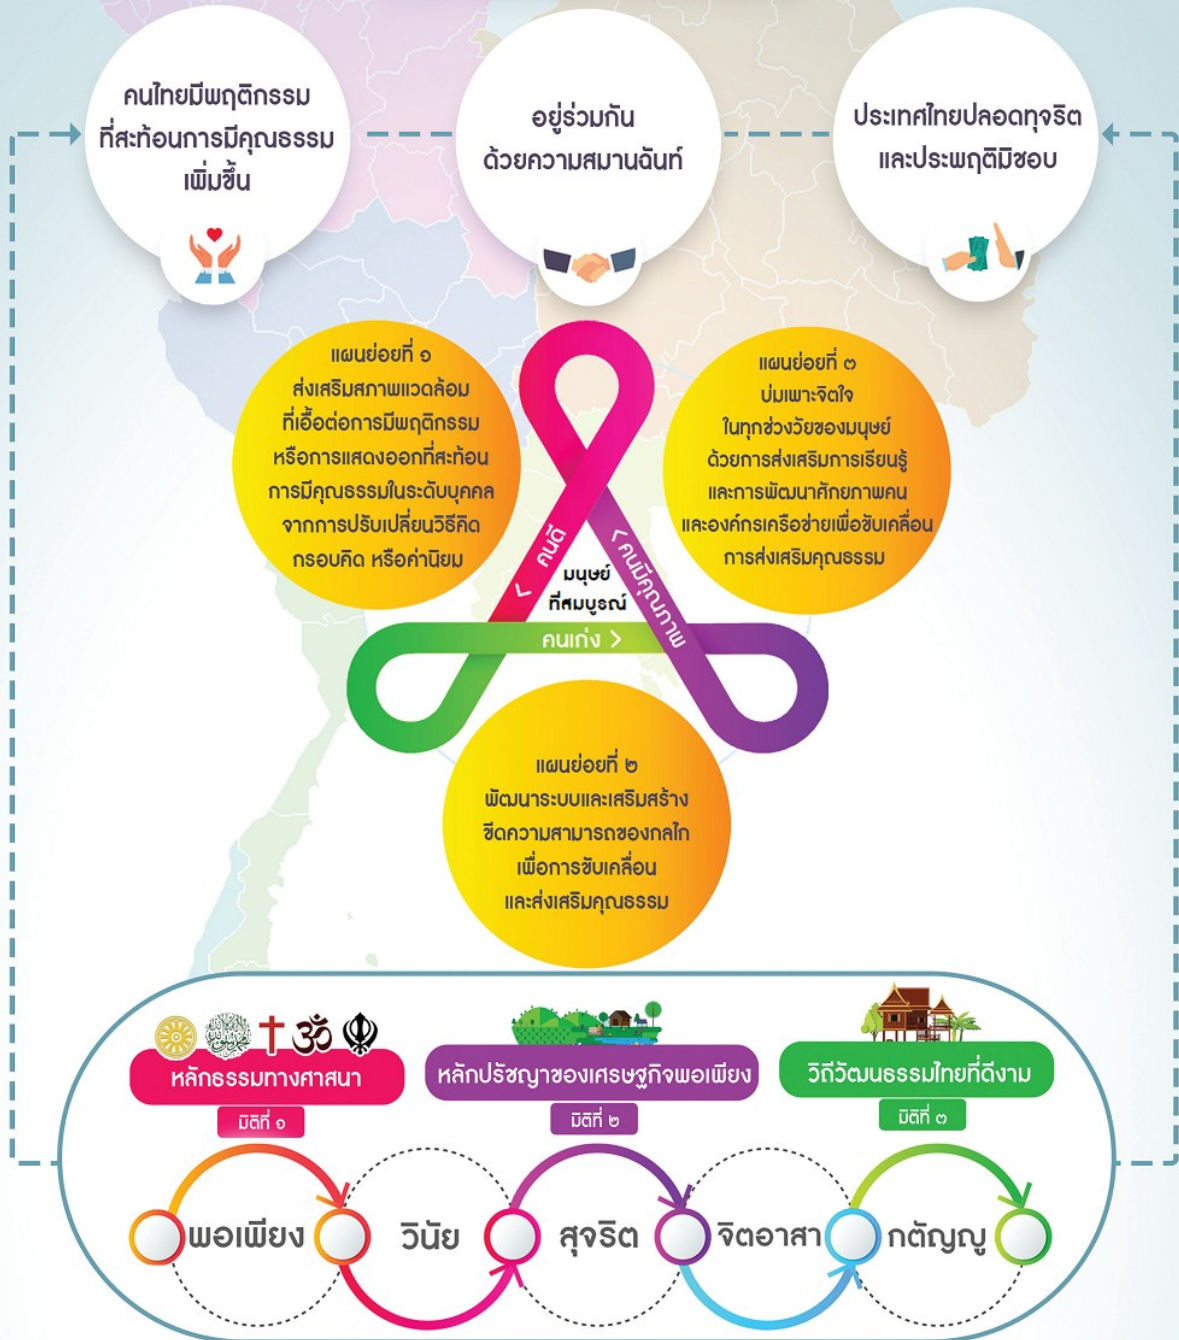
คนไทยมีพฤติกรรมที่สะท้อนการมีคุณธรรมเพิ่มขึ้น

อยู่ร่วมกันด้วยความสมานฉันท์

ประเทศไทยปลอดทุจริตและประพฤติมิชอบ

แผนย่อยที่ ๑
ส่งเสริมสภาพแวดล้อมที่เอื้อต่อการมีพฤติกรรมหรือการแสดงออกที่สะท้อนการมีคุณธรรมในระดับบุคคลจากการปรับเปลี่ยนวิธีคิด กรอบคิด หรือค่านิยม

แผนย่อยที่ ๓
บ่มเพาะจิตใจในทุกช่วงวัยของมนุษย์ด้วยการส่งเสริมการเรียนรู้และการพัฒนาศักยภาพคนและองค์กรเครือข่ายเพื่อขับเคลื่อนการส่งเสริมคุณธรรม

คนดี

คนมีคุณภาพ

มนุษย์ที่สมบูรณ์

คนเก่ง

แผนย่อยที่ ๒
พัฒนาระบบและเสริมสร้างขีดความสามารถของกลไกเพื่อการขับเคลื่อนและส่งเสริมคุณธรรม

หลักธรรมทางศาสนา
มิติที่ ๑

หลักปรัชญาของเศรษฐกิจพอเพียง
มิติที่ ๒

วิถีวัฒนธรรมไทยที่ดีงาม
มิติที่ ๓

พอเพียง วินัย สุจริต จิตอาสา กตัญญู